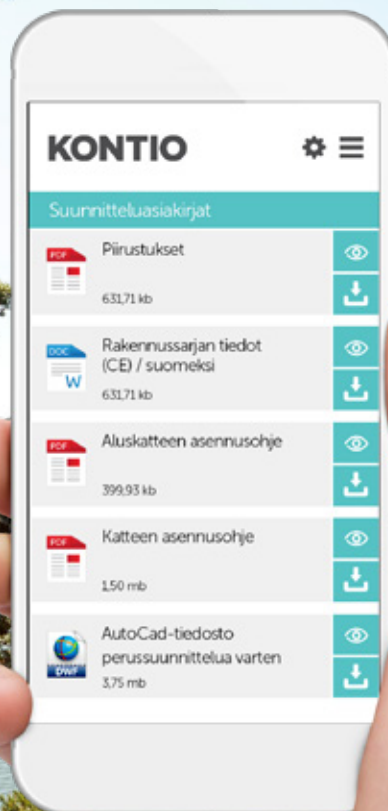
KONTIO

Suunnitteluasiakirjat

PDF
Piirustukset
631,71 kb

DOC
W
Rakennussarjan tiedot (CE) / suomeksi
631,71 kb

PDF
Aluskatteen asennusohje
399,93 kb

PDF
Katteen asennusohje
1,50 mb

DWF
AutoCad-tiedosto perussuunnittelua varten
3,75 mb